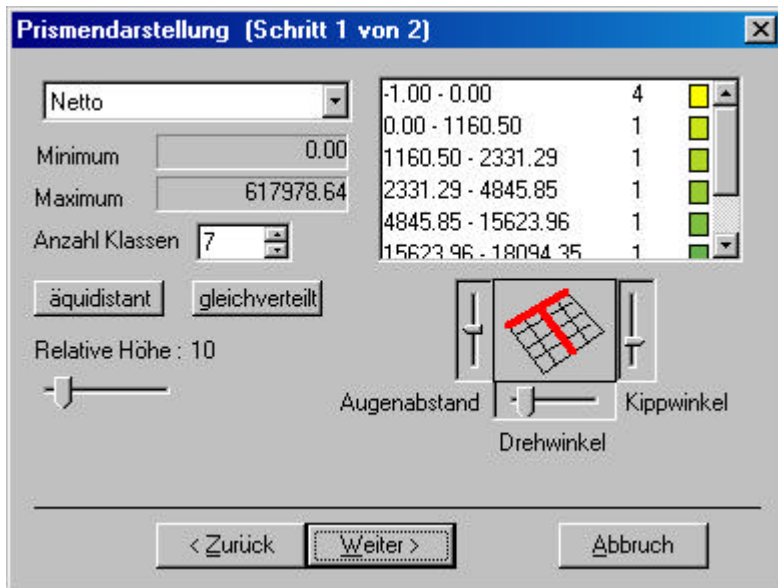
Prismendarstellung (Schritt 1 von 2)

Netto

Minimum 0.00

Maximum 617978.64

Anzahl Klassen 7

| | |
|---|---|
| -1.00 - 0.00 | 4 |
| 0.00 - 1160.50 | 1 |
| 1160.50 - 2331.29 | 1 |
| 2331.29 - 4845.85 | 1 |
| 4845.85 - 15623.96 | 1 |
| 15623.96 - 18094.35 | 1 |

äquidistant gleichverteilt

Relative Höhe : 10

Augenabstand Kippwinkel

Drehwinkel

< Zurück Weiter > Abbruch